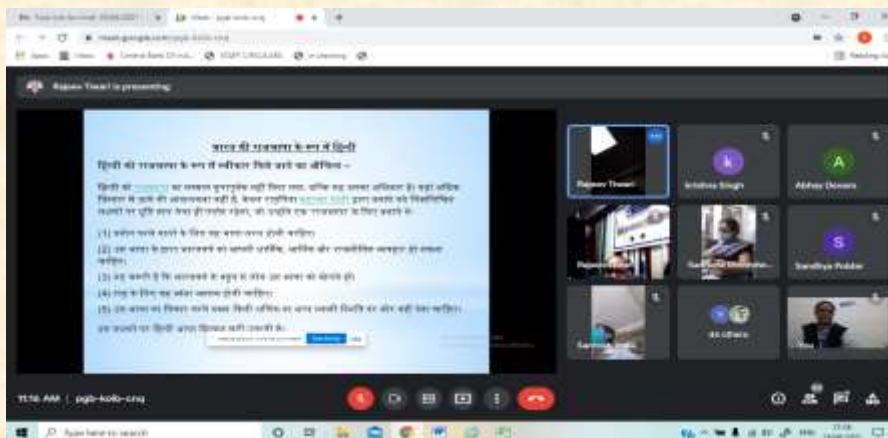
Rajeev Tiwari is presenting

भारत की राजभाषा के रूप में हिन्दी

हिन्दी को राजभाषा के रूप में स्वीकार किये जाने का औचित्य –

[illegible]

(1) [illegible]
(2) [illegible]
(3) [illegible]
(4) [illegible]
(5) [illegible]

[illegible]

Rajeev Tiwari
Krishna Singh
Abhay Dewan
Sandhya Poddar
46 others

11:16 AM | pgb-kolb-cmq

Type here to search